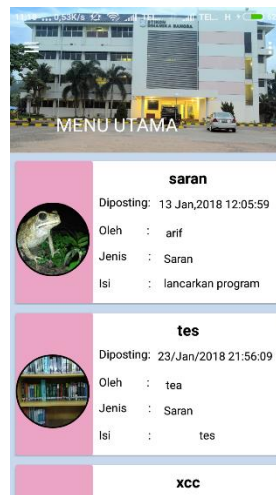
11:34 ... 0,53K/s TEL... H

MENU UTAMA

saran
Diposting: 13 Jan,2018 12:05:59
Oleh : arif
Jenis : Saran
Isi : lancarkan program

tes
Diposting: 23/Jan/2018 21:56:09
Oleh : tea
Jenis : Saran
Isi : tes

xcc